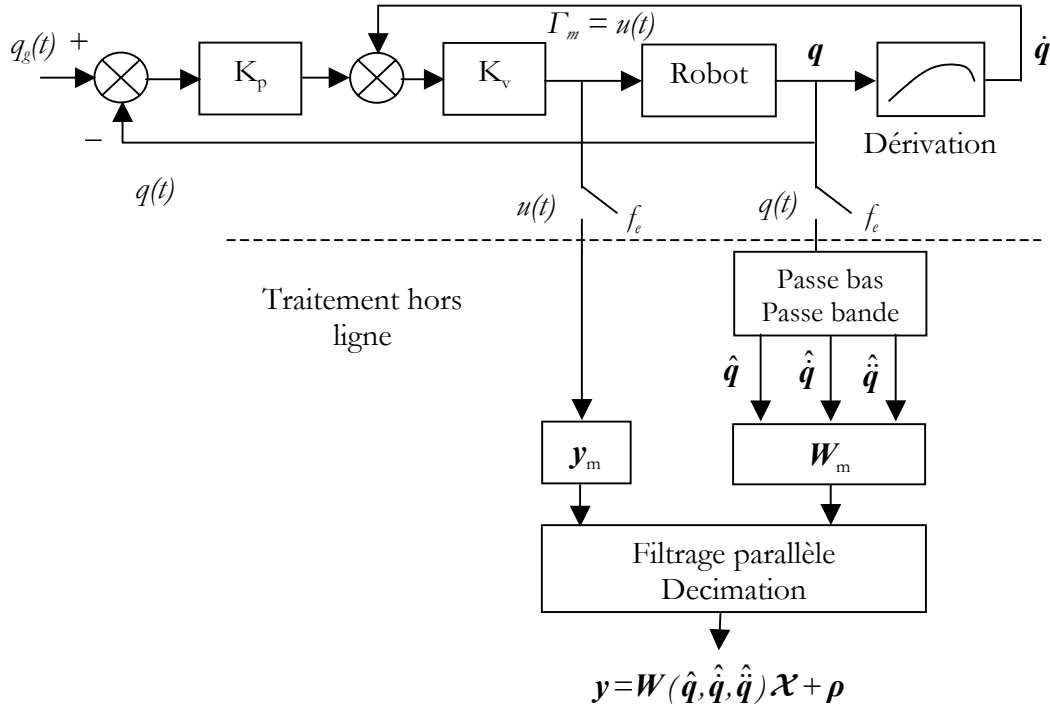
$\Gamma_m = u(t)$

$q_g(t)$ +

K$_p$

K$_v$

Robot

$\boldsymbol{q}$

$\dot{\boldsymbol{q}}$

–

Dérivation

$q(t)$

$u(t)$

$f_e$

$q(t)$

$f_e$

Traitement hors ligne

Passe bas
Passe bande

$\hat{\boldsymbol{q}}$

$\hat{\dot{\boldsymbol{q}}}$

$\hat{\ddot{\boldsymbol{q}}}$

$\boldsymbol{y}_m$

$\boldsymbol{W}_m$

Filtrage parallèle
Decimation

$\boldsymbol{y} = \boldsymbol{W}(\hat{\boldsymbol{q}}, \hat{\dot{\boldsymbol{q}}}, \hat{\ddot{\boldsymbol{q}}})\boldsymbol{\mathcal{X}} + \boldsymbol{\rho}$